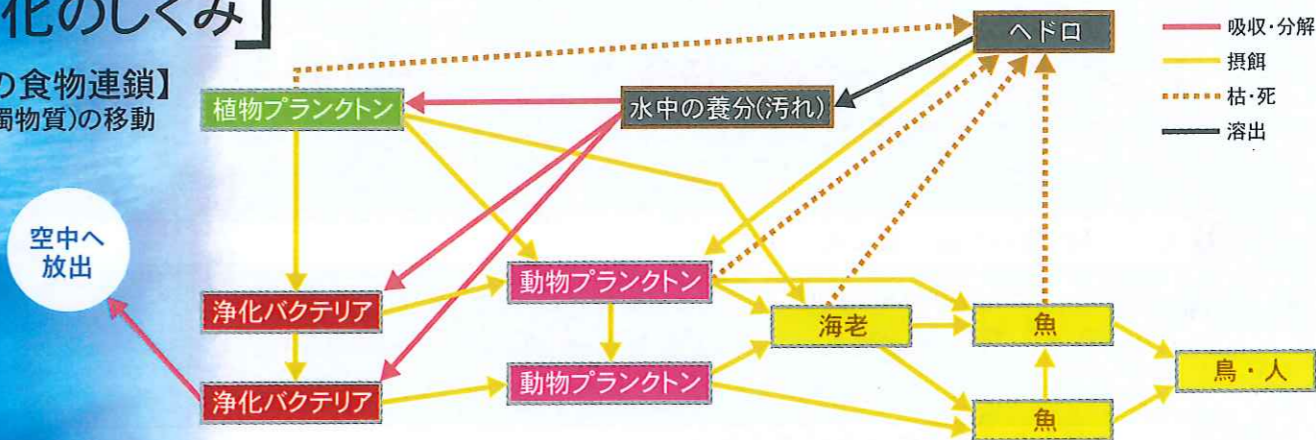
化のしくみ」

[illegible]の食物連鎖】
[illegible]濁物質)の移動

ヘドロ

吸収・分解
摂餌
枯・死
溶出

植物プランクトン
水中の養分(汚れ)

空中へ放出

浄化バクテリア
動物プランクトン
海老
魚

浄化バクテリア
動物プランクトン
魚
鳥・人